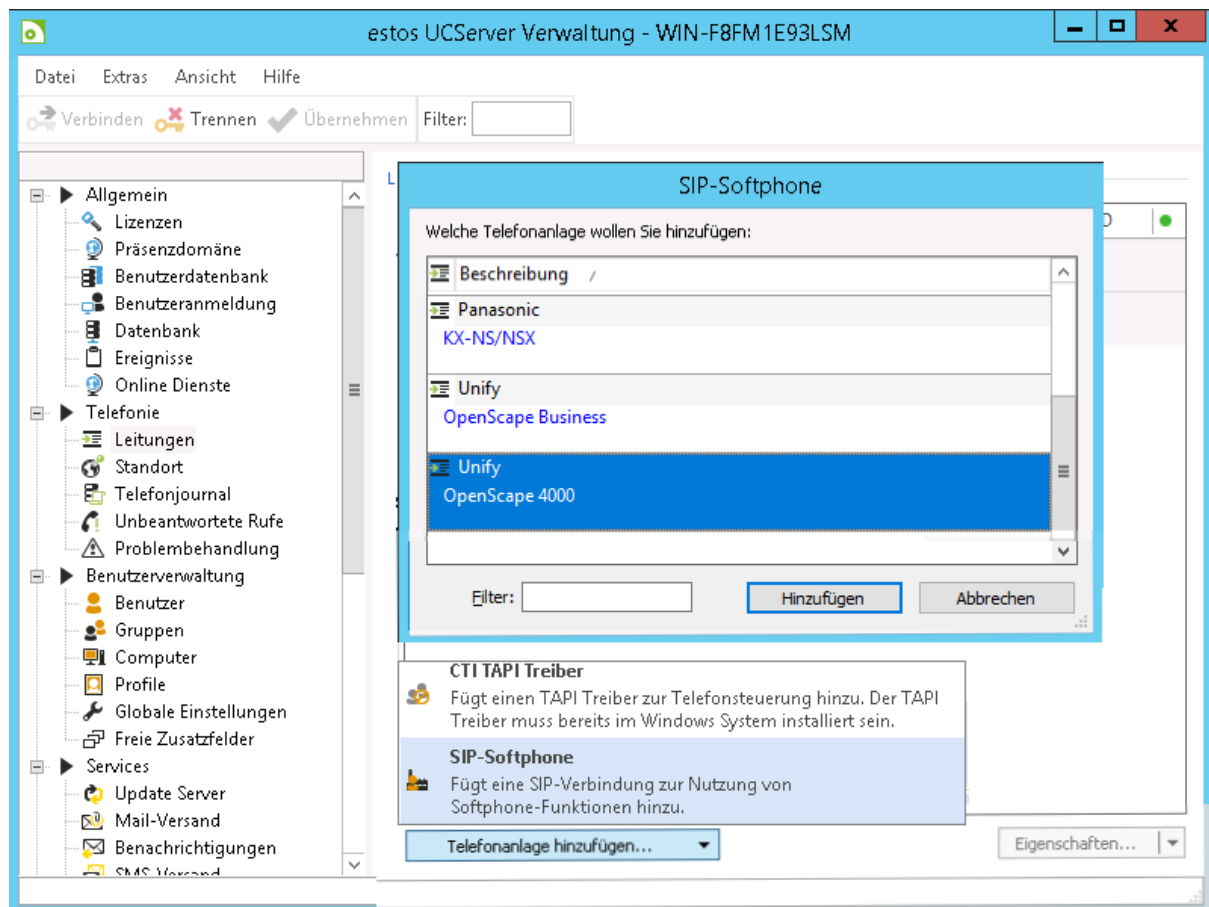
estos UCServer Verwaltung - WIN-F8FM1E93LSM

Datei Extras Ansicht Hilfe

Verbinden Trennen Übernehmen Filter:

Allgemein
Lizenzen
Präsenzdomäne
Benutzerdatenbank
Benutzeranmeldung
Datenbank
Ereignisse
Online Dienste
Telefonie
Leitungen
Standort
Telefonjournal
Unbeantwortete Rufe
Problembehandlung
Benutzerverwaltung
Benutzer
Gruppen
Computer
Profile
Globale Einstellungen
Freie Zusatzfelder
Services
Update Server
Mail-Versand
Benachrichtigungen
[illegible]

SIP-Softphone

Welche Telefonanlage wollen Sie hinzufügen:

Beschreibung /

Panasonic
KX-NS/NSX

Unify
OpenScape Business

Unify
OpenScape 4000

Filter:

Hinzufügen Abbrechen

CTI TAPI Treiber
Fügt einen TAPI Treiber zur Telefonsteuerung hinzu. Der TAPI Treiber muss bereits im Windows System installiert sein.

SIP-Softphone
Fügt eine SIP-Verbindung zur Nutzung von Softphone-Funktionen hinzu.

Telefonanlage hinzufügen...

Eigenschaften...